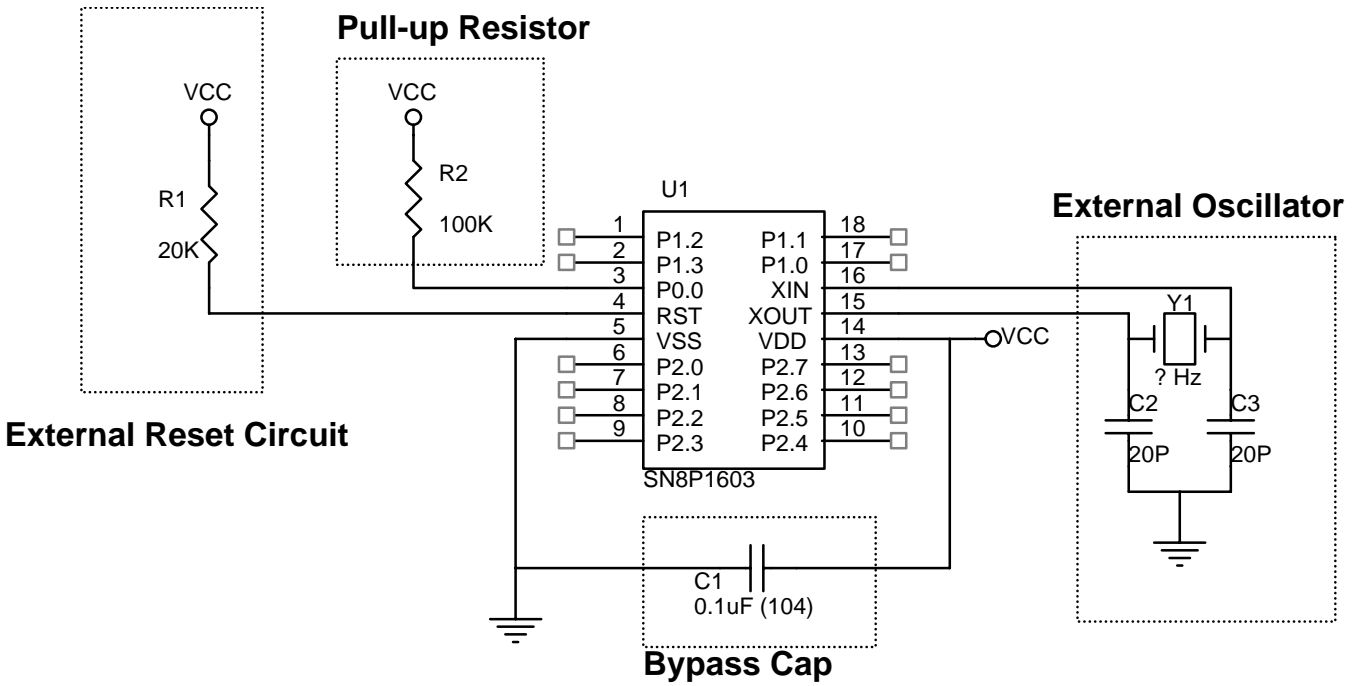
Pull-up Resistor

VCC

R1

20K

VCC

R2

100K

U1

External Oscillator

| 1 | P1.2 | P1.1 | 18 |
|---|---|---|---|
| 2 | P1.3 | P1.0 | 17 |
| 3 | P0.0 | XIN | 16 |
| 4 | RST | XOUT | 15 |
| 5 | VSS | VDD | 14 |
| 6 | P2.0 | P2.7 | 13 |
| 7 | P2.1 | P2.6 | 12 |
| 8 | P2.2 | P2.5 | 11 |
| 9 | P2.3 | P2.4 | 10 |

SN8P1603

VCC

Y1

? Hz

C2

20P

C3

20P

External Reset Circuit

C1

0.1uF (104)

Bypass Cap